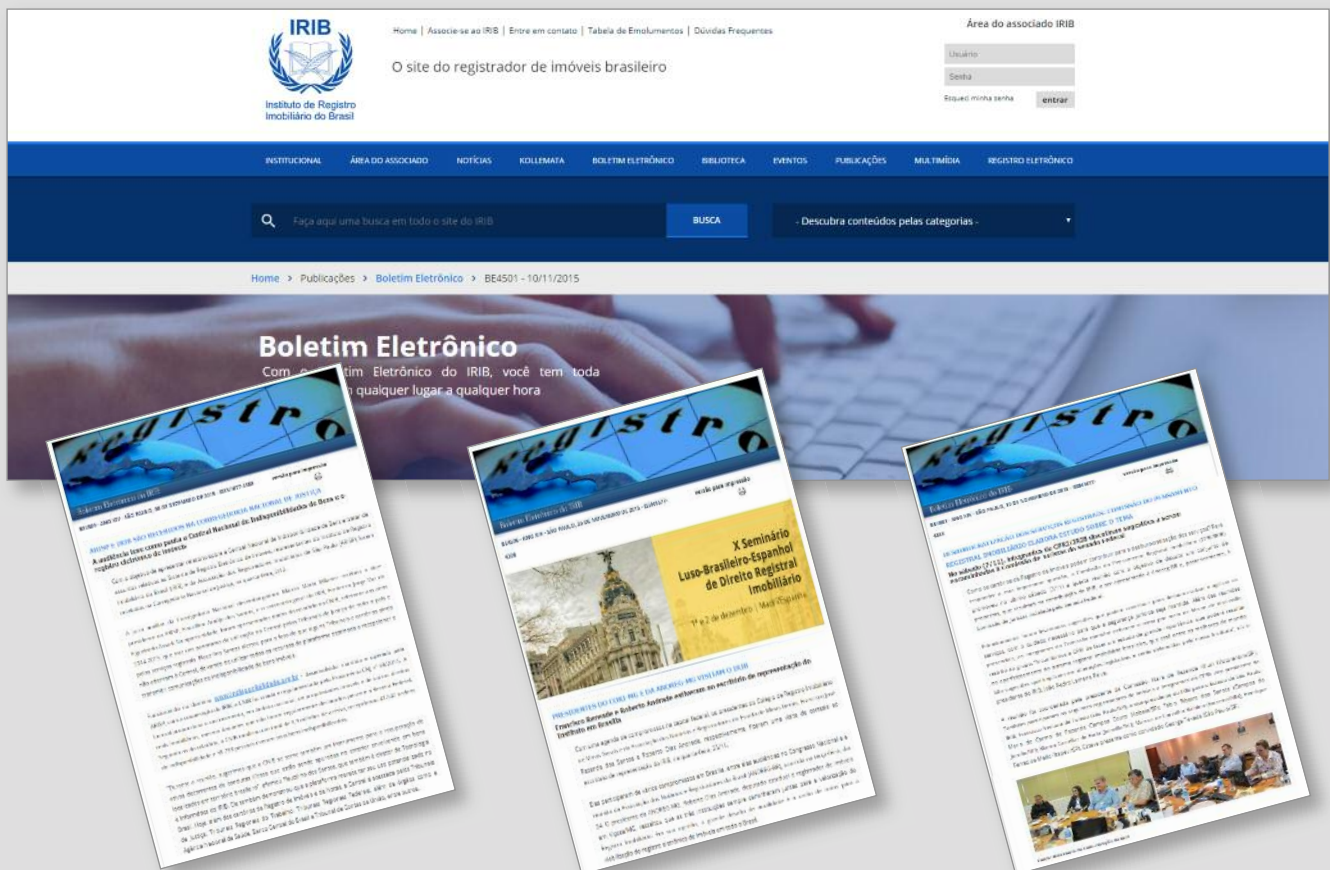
IRIB

Instituto de Registro Imobiliário do Brasil

Home | Associe-se ao IRIB | Entre em contato | Tabela de Emolumentos | Dúvidas Frequentes

O site do registrador de imóveis brasileiro

Área do associado IRIB

Usuário

Senha

Esqueci minha senha

entrar

INSTITUCIONAL ÁREA DO ASSOCIADO NOTÍCIAS KOLLEMATA BOLETIM ELETRÔNICO BIBLIOTECA EVENTOS PUBLICAÇÕES MULTIMÍDIA REGISTRO ELETRÔNICO

Faça aqui uma busca em todo o site do IRIB

BUSCA

- Descubra conteúdos pelas categorias -

Home > Publicações > Boletim Eletrônico > BE4501 - 10/11/2015

Boletim Eletrônico

Com o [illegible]tim Eletrônico do IRIB, você tem toda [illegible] qualquer lugar a qualquer hora

Registro

Boletim Eletrônico do IRIB

versão para impressão

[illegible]

Registro

Boletim Eletrônico do IRIB

versão para impressão

X Seminário Luso-Brasileiro-Espanhol de Direito Registral Imobiliário

1º e 2 de dezembro | Madri/Espanha

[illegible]

Registro

Boletim Eletrônico do IRIB

versão para impressão

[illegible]